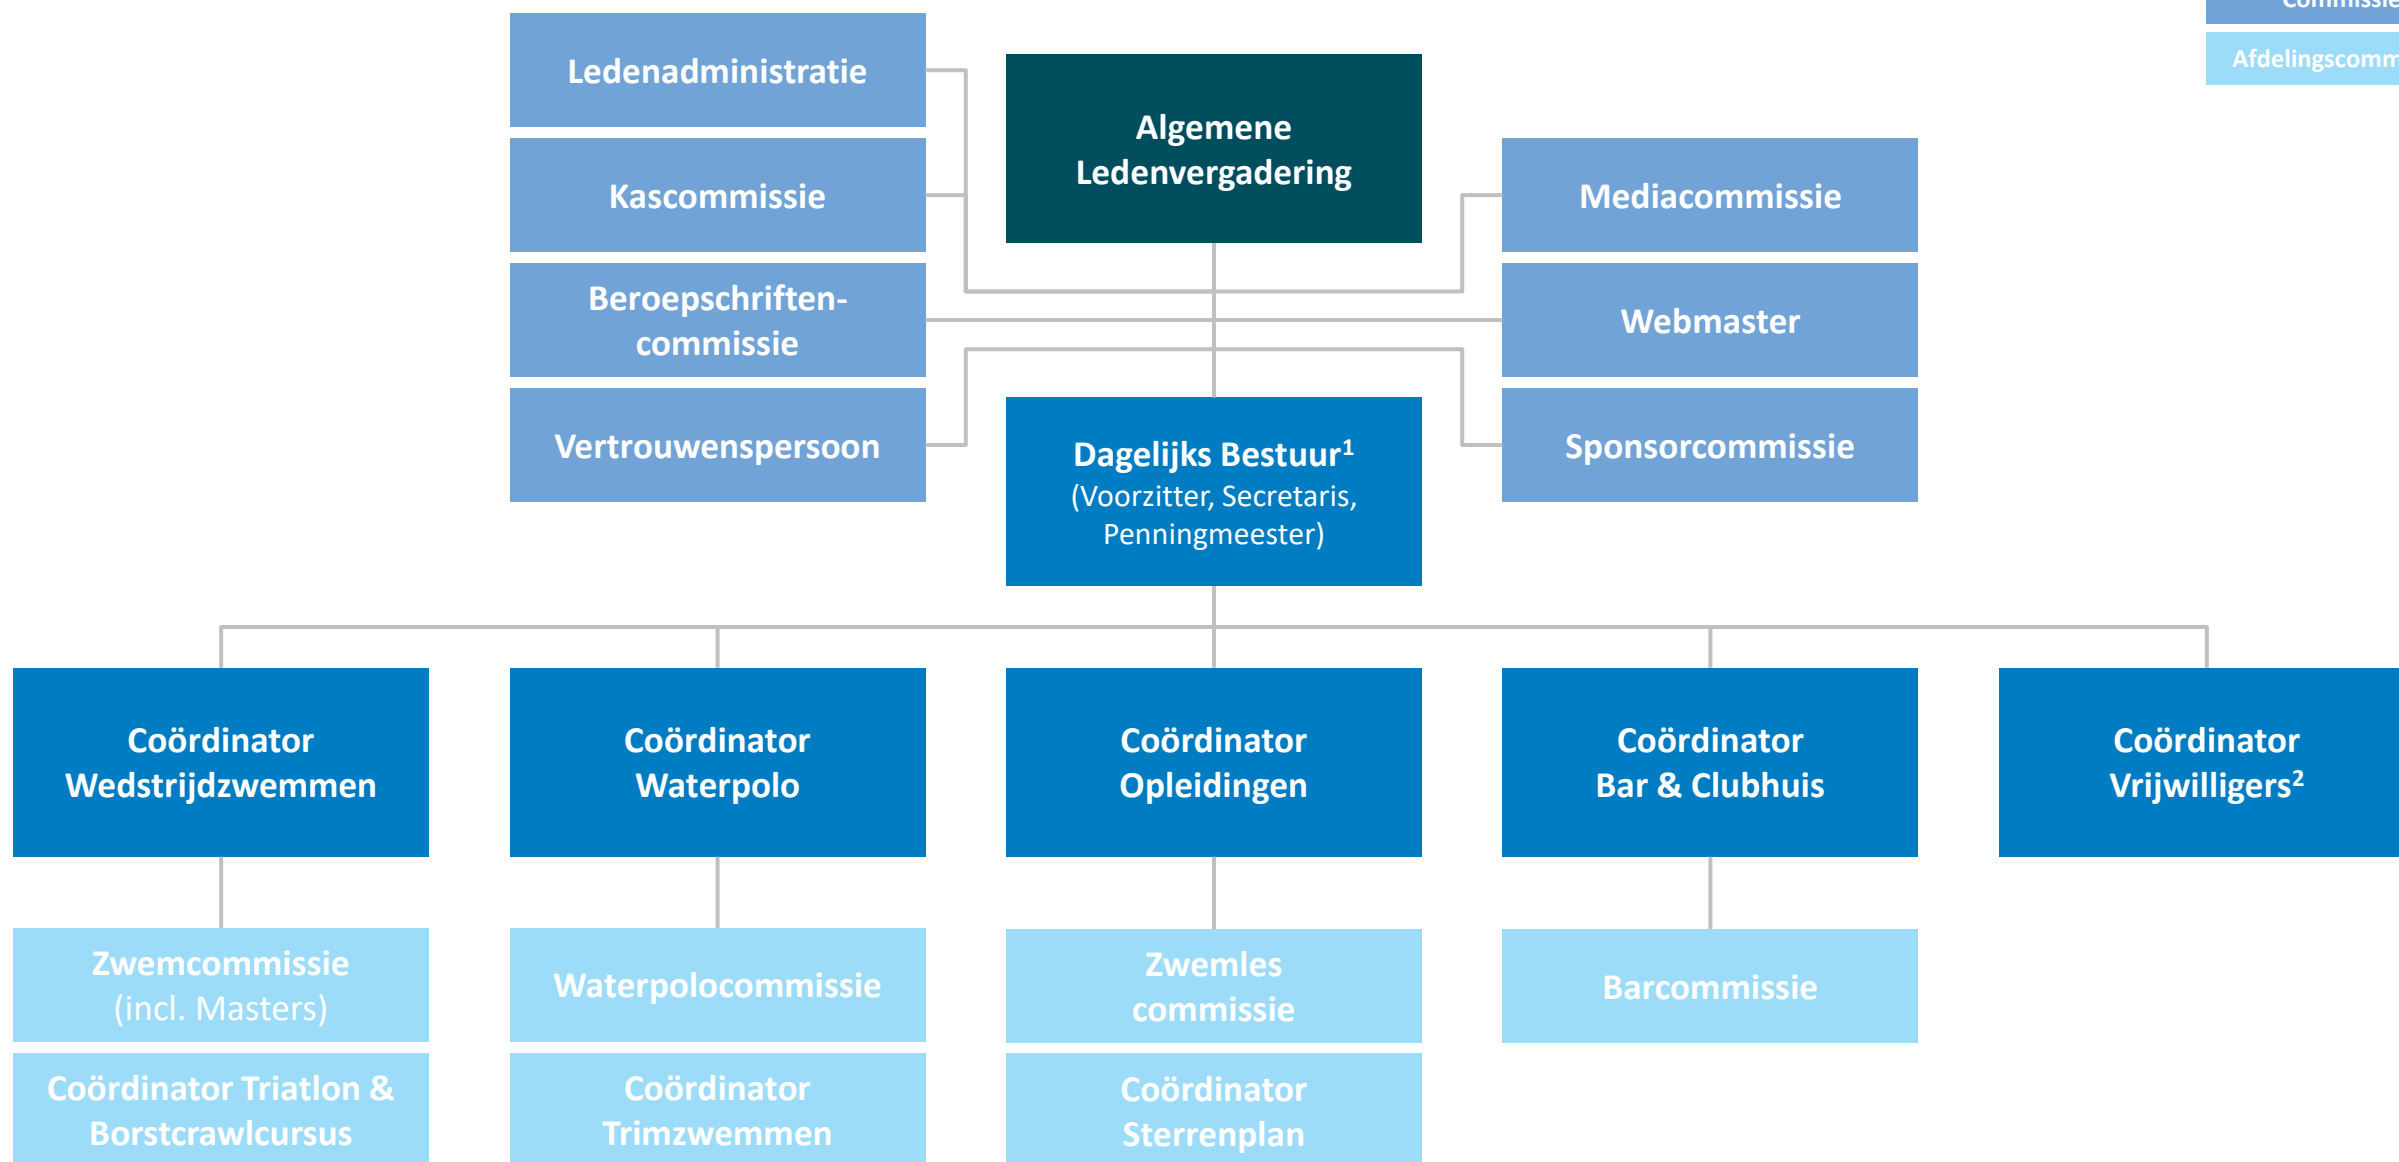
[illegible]

Afdelingscomm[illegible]

Ledenadministratie

Kascommissie

Beroepschriftencommissie

Vertrouwenspersoon

Algemene Ledenvergadering

Mediacommissie

Webmaster

Sponsorcommissie

Dagelijks Bestuur$^1$
(Voorzitter, Secretaris, Penningmeester)

Coördinator Wedstrijdzwemmen

Coördinator Waterpolo

Coördinator Opleidingen

Coördinator Bar & Clubhuis

Coördinator Vrijwilligers$^2$

Zwemcommissie (incl. Masters)

Waterpolocommissie

Zwemles commissie

Barcommissie

Coördinator Triatlon & Borstcrawlcursus

Coördinator Trimzwemmen

Coördinator Sterrenplan